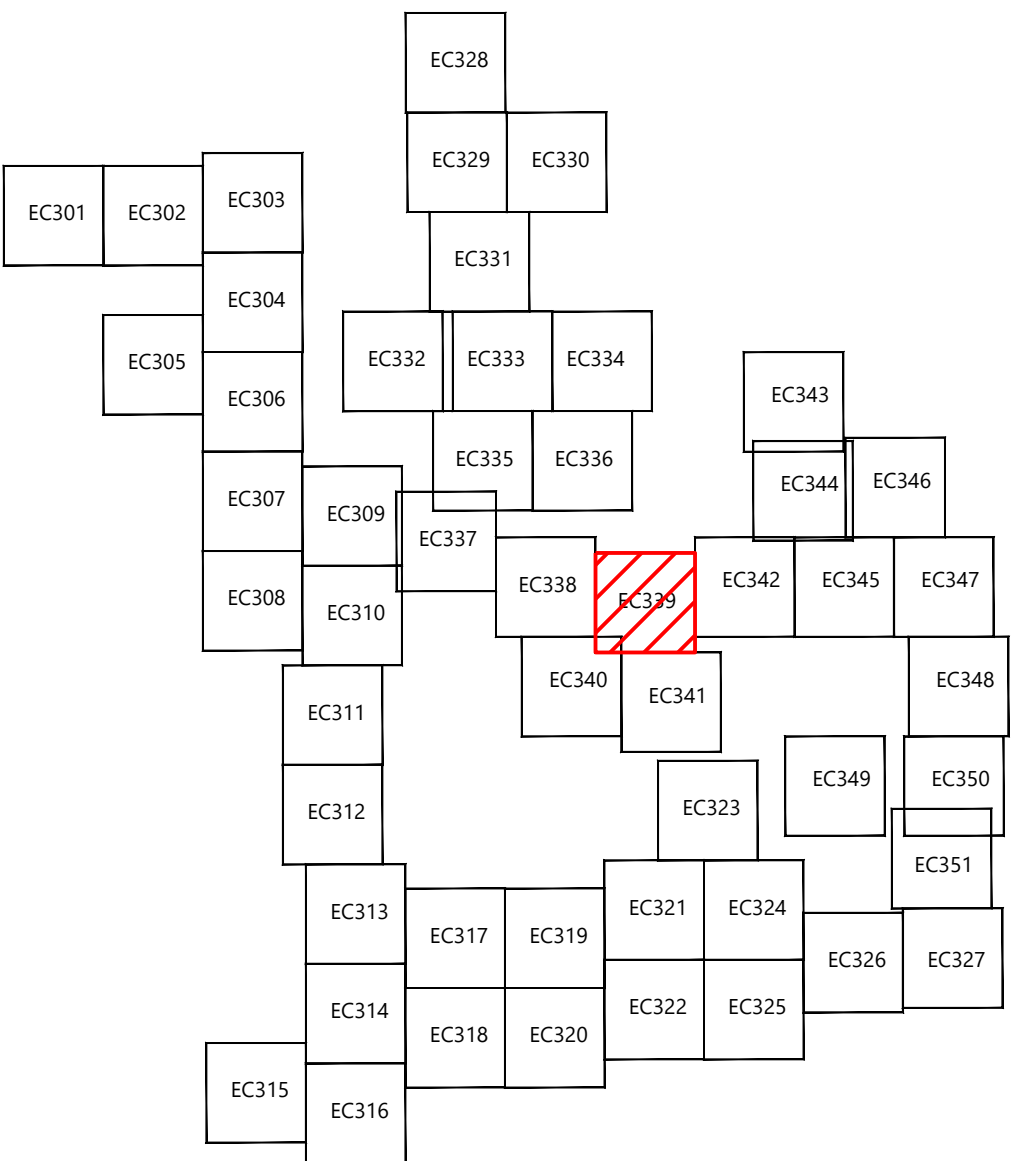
EC328

EC329 EC330

EC301 EC302 EC303

EC331

EC304

EC305

EC332 EC333 EC334

EC343

EC306

EC335 EC336

EC344 EC346

EC307 EC309

EC337

EC338 EC339 EC342 EC345 EC347

EC308 EC310

EC340 EC341

EC348

EC311

EC349 EC350

EC323

EC312

EC351

EC313 EC317 EC319 EC321 EC324

EC326 EC327

EC314 EC318 EC320 EC322 EC325

EC315 EC316